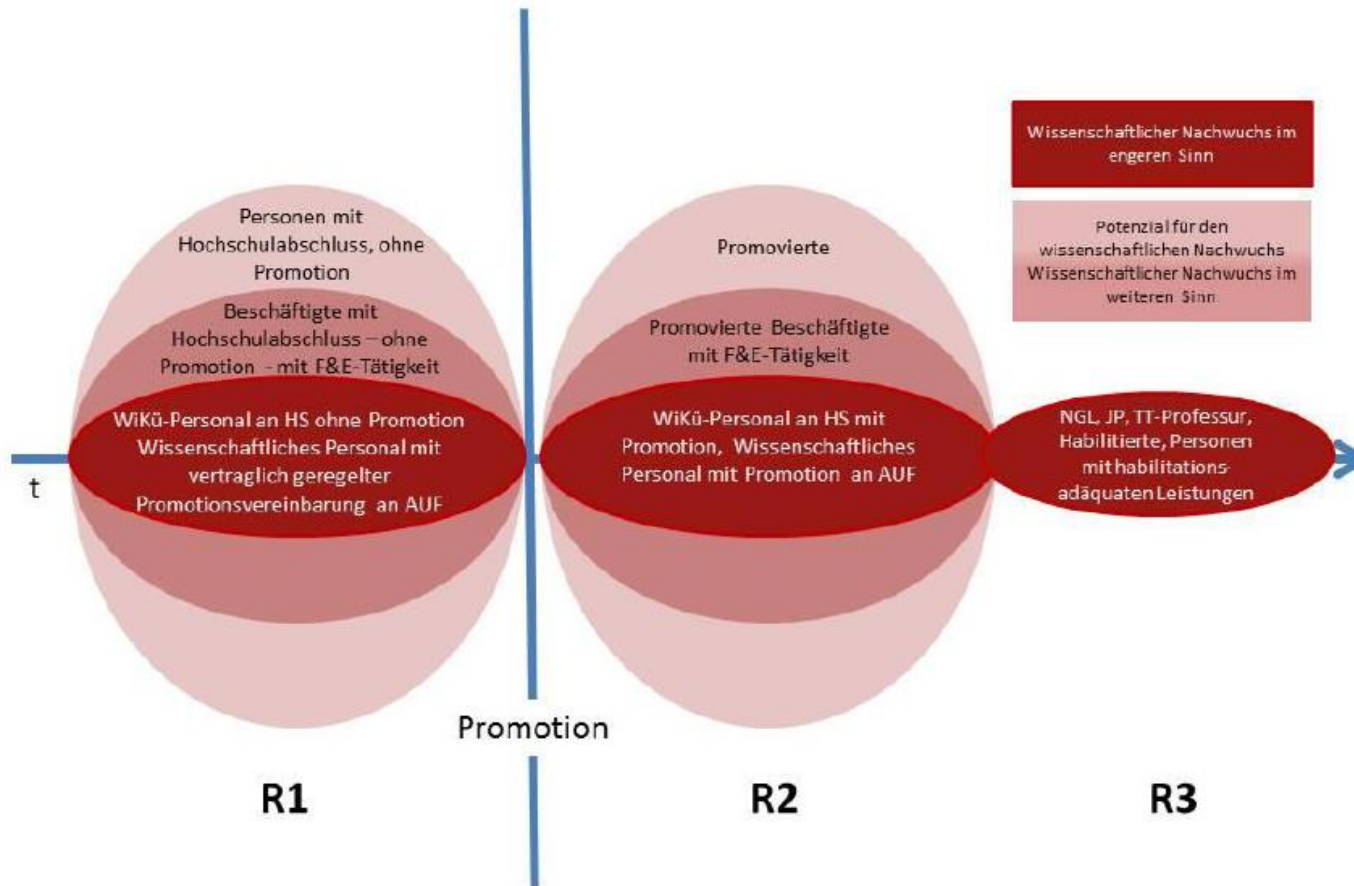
Wissenschaftlicher Nachwuchs im engeren Sinn

Potenzial für den wissenschaftlichen Nachwuchs Wissenschaftlicher Nachwuchs im weiteren Sinn

Personen mit Hochschulabschluss, ohne Promotion

Beschäftigte mit Hochschulabschluss – ohne Promotion - mit F&E-Tätigkeit

WiKü-Personal an HS ohne Promotion Wissenschaftliches Personal mit vertraglich geregelter Promotionsvereinbarung an AUF

t

Promovierte

Promovierte Beschäftigte mit F&E-Tätigkeit

WiKü-Personal an HS mit Promotion, Wissenschaftliches Personal mit Promotion an AUF

NGL, JP, TT-Professur, Habilitierte, Personen mit habilitations-adäquaten Leistungen

Promotion

R1

R2

R3